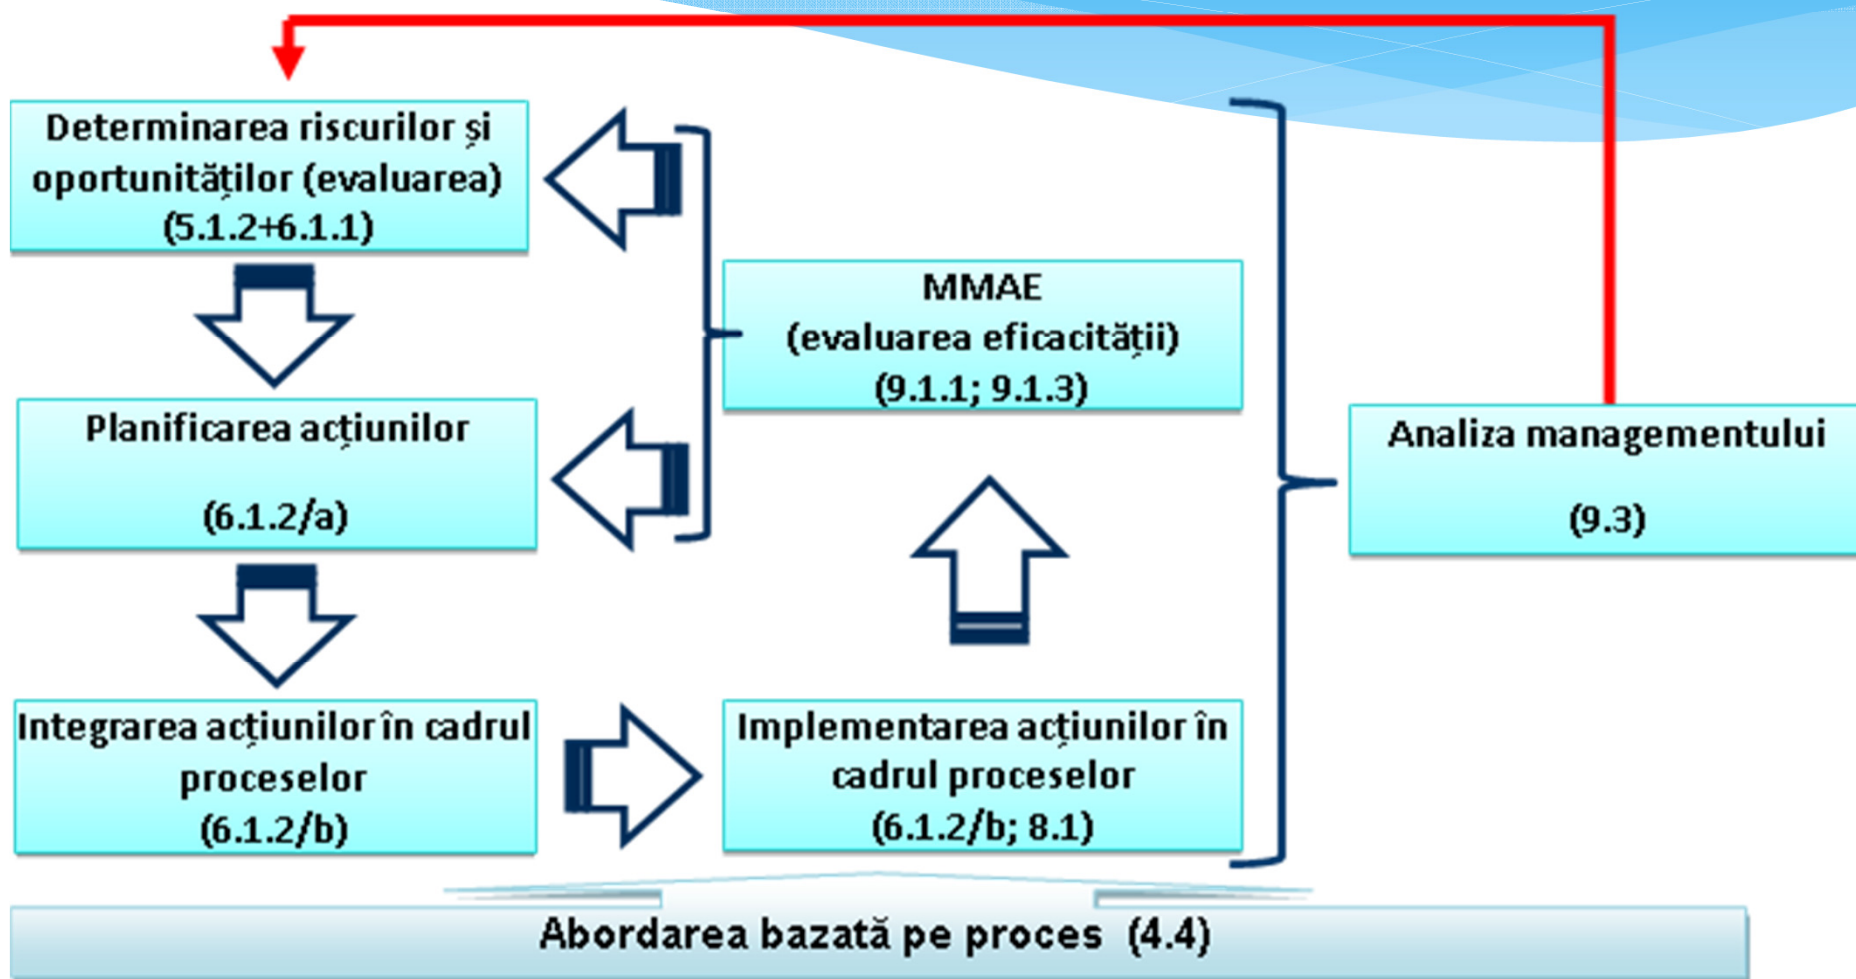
Determinarea riscurilor și oportunităților (evaluarea) (5.1.2+6.1.1)

Planificarea acțiunilor

(6.1.2/a)

Integrarea acțiunilor în cadrul proceselor (6.1.2/b)

MMAE (evaluarea eficacității) (9.1.1; 9.1.3)

Implementarea acțiunilor în cadrul proceselor (6.1.2/b; 8.1)

Analiza managementului

(9.3)

Abordarea bazată pe proces (4.4)